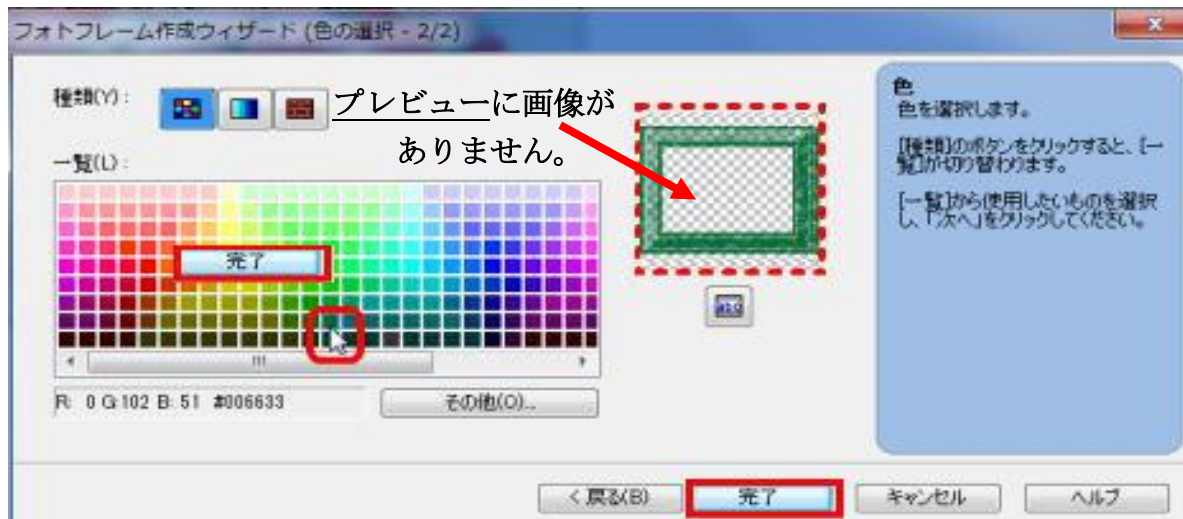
フォトフレーム作成ウィザード (色の選択 - 2/2)

種類(Y):

プレビューに画像がありません。

一覧(L):

完了

R: 0 G:102 B: 51 #006633

その他(O)...

色
色を選択します。

[種類]のボタンをクリックすると、[一覧]が切り替わります。

[一覧]から使用したいものを選択し、「次へ」をクリックしてください。

< 戻る(B)

完了

キャンセル

ヘルプ